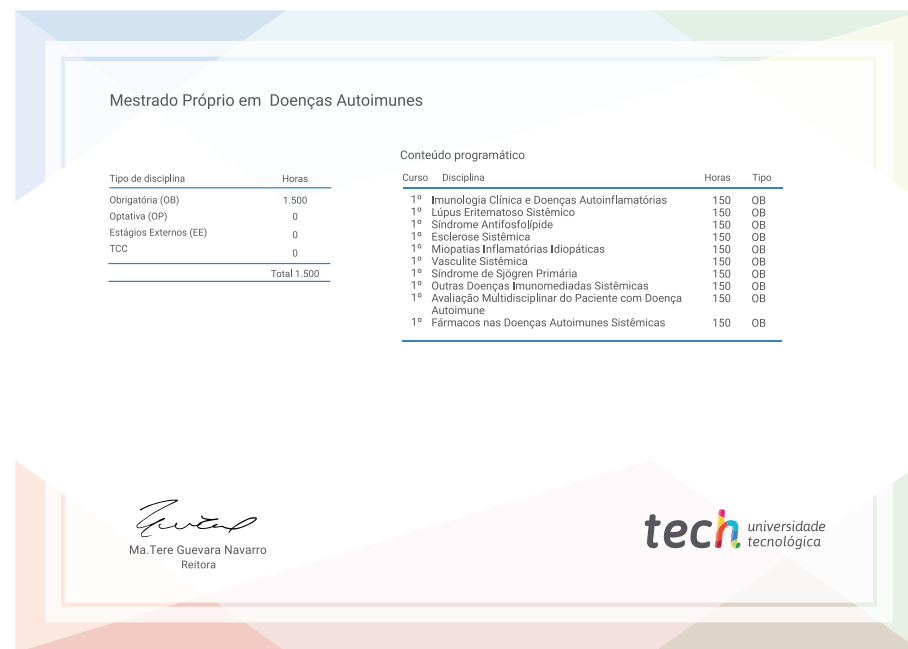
Mestrado Próprio em Doenças Autoimunes

| Tipo de disciplina | Horas |
|---|---|
| Obrigatória (OB) | 1.500 |
| Optativa (OP) | 0 |
| Estágios Externos (EE) | 0 |
| TCC | 0 |
| | Total 1.500 |

Conteúdo programático

| Curso | Disciplina | Horas | Tipo |
|---|---|---|---|
| 1º | Imunologia Clínica e Doenças Autoinflamatórias | 150 | OB |
| 1º | Lúpus Eritematoso Sistêmico | 150 | OB |
| 1º | Síndrome Antifosfolípide | 150 | OB |
| 1º | Esclerose Sistêmica | 150 | OB |
| 1º | Miopatias Inflamatórias Idiopáticas | 150 | OB |
| 1º | Vasculite Sistêmica | 150 | OB |
| 1º | Síndrome de Sjögren Primária | 150 | OB |
| 1º | Outras Doenças Imunomediadas Sistêmicas | 150 | OB |
| 1º | Avaliação Multidisciplinar do Paciente com Doença Autoimune | 150 | OB |
| 1º | Fármacos nas Doenças Autoimunes Sistêmicas | 150 | OB |

Ma.Tere Guevara Navarro
Reitora

tech universidade tecnológica